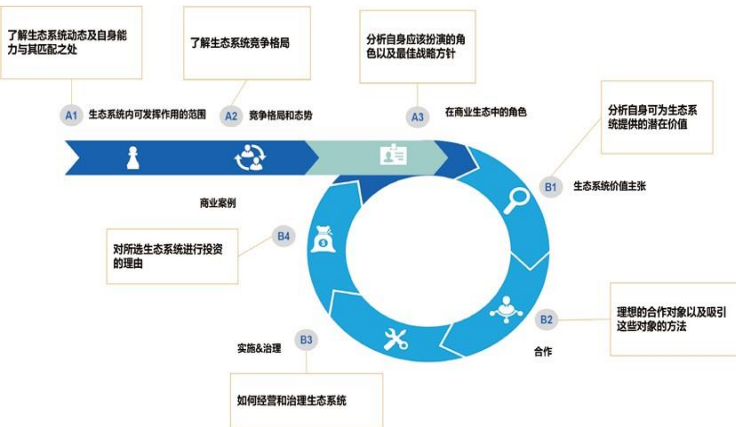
了解生态系统动态及自身能力与其匹配之处

了解生态系统竞争格局

分析自身应该扮演的角色以及最佳战略方针

A1 生态系统内可发挥作用的范围

A2 竞争格局和态势

A3 在商业生态中的角色

分析自身可为生态系统提供的潜在价值

B1 生态系统价值主张

商业案例

对所选生态系统进行投资的理由

B4

理想的合作对象以及吸引这些对象的方法

B2

合作

实施&治理

B3

如何经营和治理生态系统